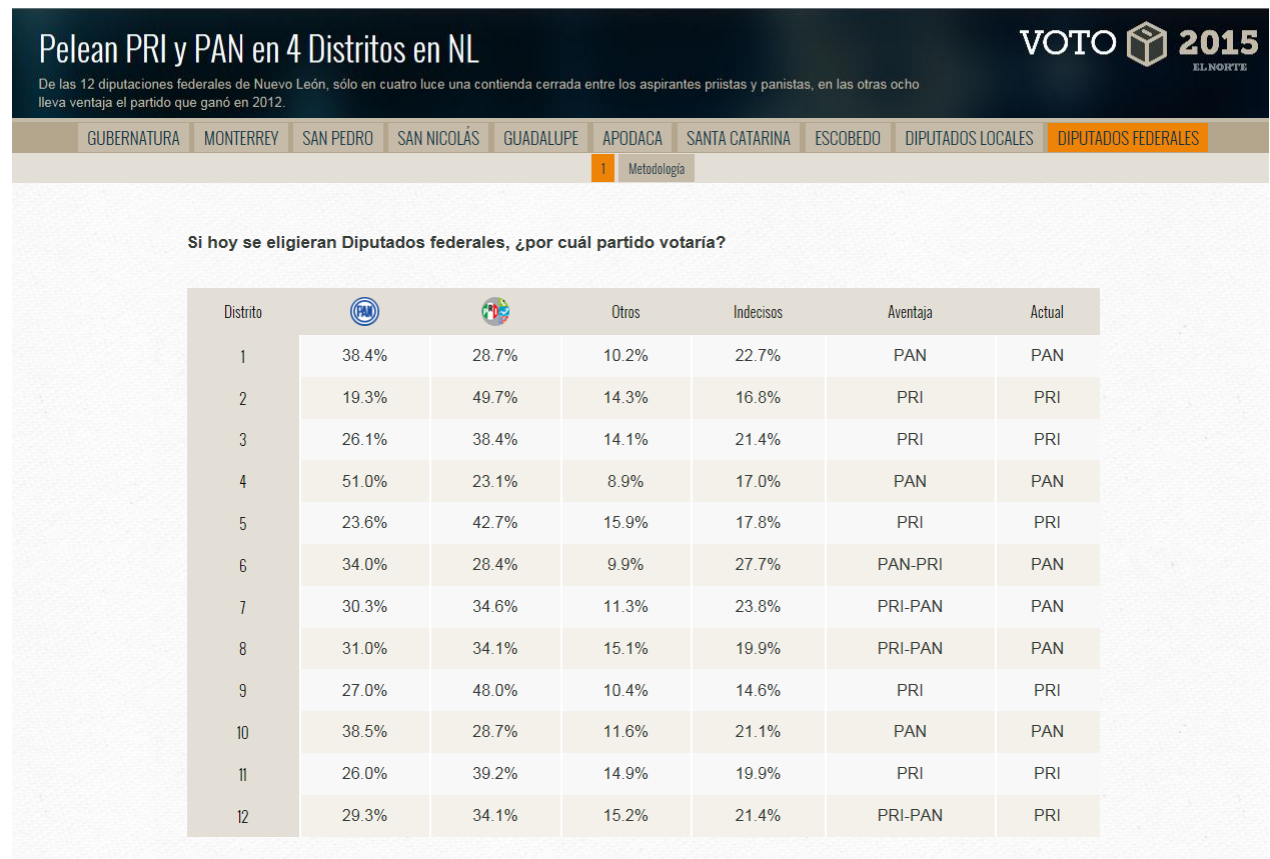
Pelean PRI y PAN en 4 Distritos en NL

De las 12 diputaciones federales de Nuevo León, sólo en cuatro luce una contienda cerrada entre los aspirantes priistas y panistas, en las otras ocho lleva ventaja el partido que ganó en 2012.

VOTO 2015 EL NORTE

GUBERNATURA | MONTERREY | SAN PEDRO | SAN NICOLÁS | GUADALUPE | APODACA | SANTA CATARINA | ESCOBEDO | DIPUTADOS LOCALES | DIPUTADOS FEDERALES

1 | Metodología

Si hoy se eligieran Diputados federales, ¿por cuál partido votaría?

| Distrito | PAN | PRI | Otros | Indecisos | Aventaja | Actual |
|---|---|---|---|---|---|---|
| 1 | 38.4% | 28.7% | 10.2% | 22.7% | PAN | PAN |
| 2 | 19.3% | 49.7% | 14.3% | 16.8% | PRI | PRI |
| 3 | 26.1% | 38.4% | 14.1% | 21.4% | PRI | PRI |
| 4 | 51.0% | 23.1% | 8.9% | 17.0% | PAN | PAN |
| 5 | 23.6% | 42.7% | 15.9% | 17.8% | PRI | PRI |
| 6 | 34.0% | 28.4% | 9.9% | 27.7% | PAN-PRI | PAN |
| 7 | 30.3% | 34.6% | 11.3% | 23.8% | PRI-PAN | PAN |
| 8 | 31.0% | 34.1% | 15.1% | 19.9% | PRI-PAN | PAN |
| 9 | 27.0% | 48.0% | 10.4% | 14.6% | PRI | PRI |
| 10 | 38.5% | 28.7% | 11.6% | 21.1% | PAN | PAN |
| 11 | 26.0% | 39.2% | 14.9% | 19.9% | PRI | PRI |
| 12 | 29.3% | 34.1% | 15.2% | 21.4% | PRI-PAN | PRI |